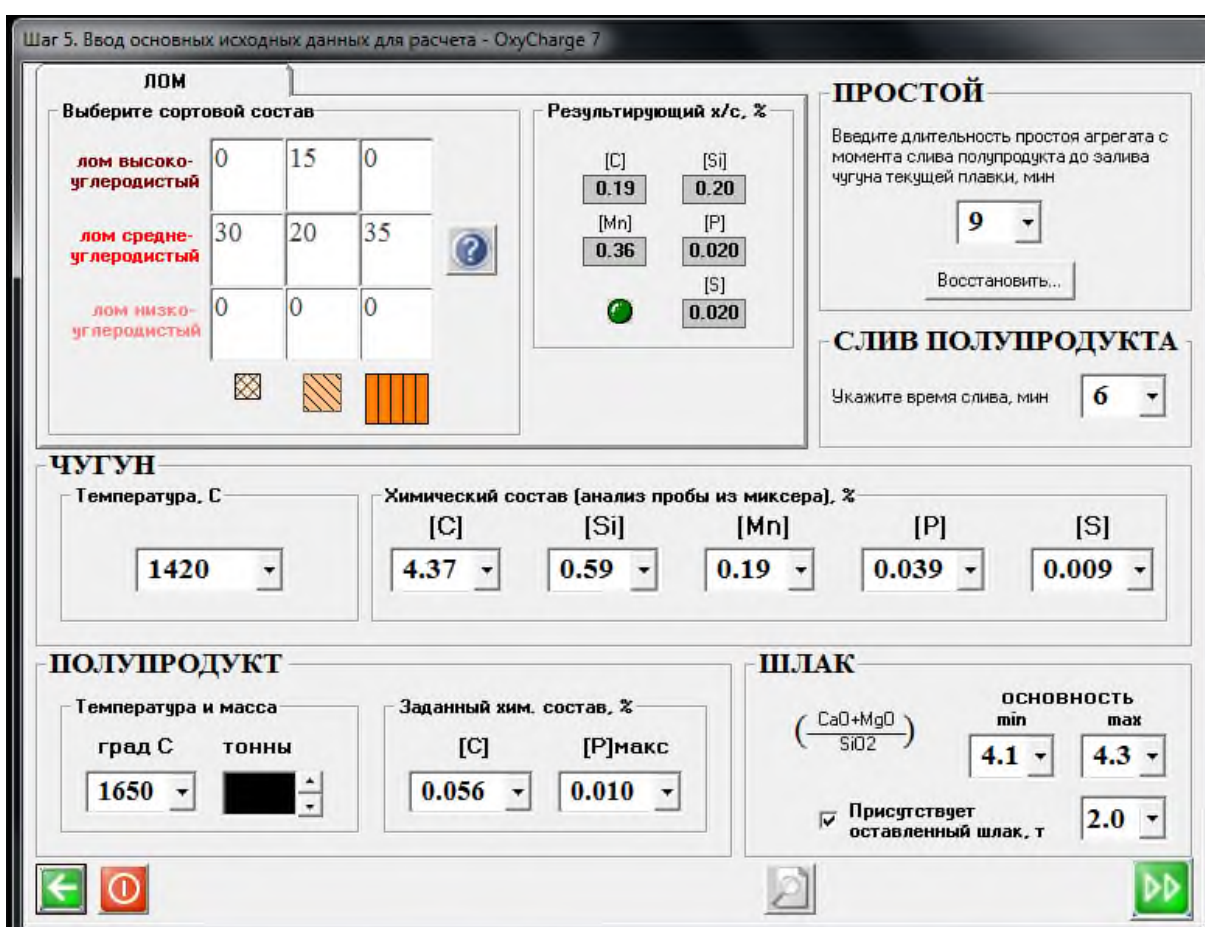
Шаг 5. Ввод основных исходных данных для расчета - OxyCharge 7

ЛОМ

Выберите сортовой состав

| | | | |
|---|---|---|---|
| лом высокоуглеродистый | 0 | 15 | 0 |
| лом среднеуглеродистый | 30 | 20 | 35 |
| лом низкоуглеродистый | 0 | 0 | 0 |

Результирующий х/с, %

[C] 0.19
[Si] 0.20
[Mn] 0.36
[P] 0.020
[S] 0.020

ПРОСТОЙ

Введите длительность простоя агрегата с момента слива полупродукта до залива чугуна текущей плавки, мин

9

Восстановить...

СЛИВ ПОЛУПРОДУКТА

Укажите время слива, мин 6

ЧУГУН

Температура, С

1420

Химический состав (анализ пробы из миксера), %

| [C] | [Si] | [Mn] | [P] | [S] |
|---|---|---|---|---|
| 4.37 | 0.59 | 0.19 | 0.039 | 0.009 |

ПОЛУПРОДУКТ

Температура и масса

град С 1650
тонны

Заданный хим. состав, %

[C] 0.056
[P]макс 0.010

ШЛАК

$\left(\frac{CaO+MgO}{SiO2}\right)$

основность
min 4.1
max 4.3

Присутствует оставленный шлак, т 2.0